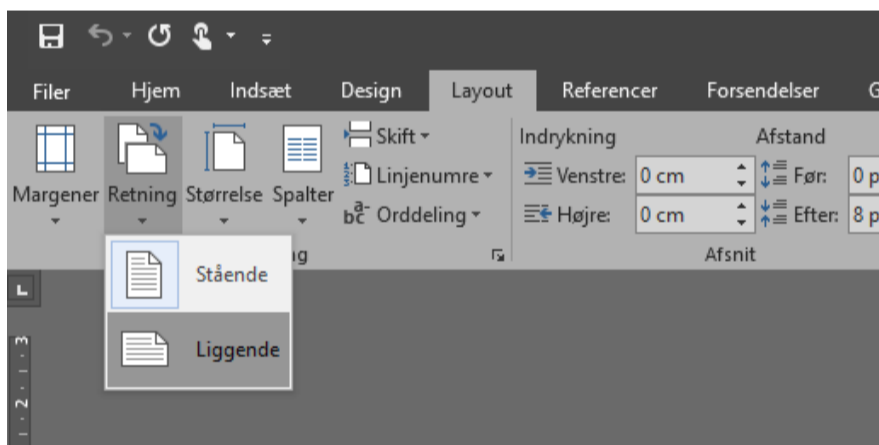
Filer Hjem Indsæt Design Layout Referencer Forsendelser G

Margener Retning Størrelse Spalter

Skift
Linjenumre
Orddeling

Indrykning
Venstre: 0 cm
Højre: 0 cm

Afstand
Før: 0 p
Efter: 8 p

Afsnit

Stående
Liggende

3
2